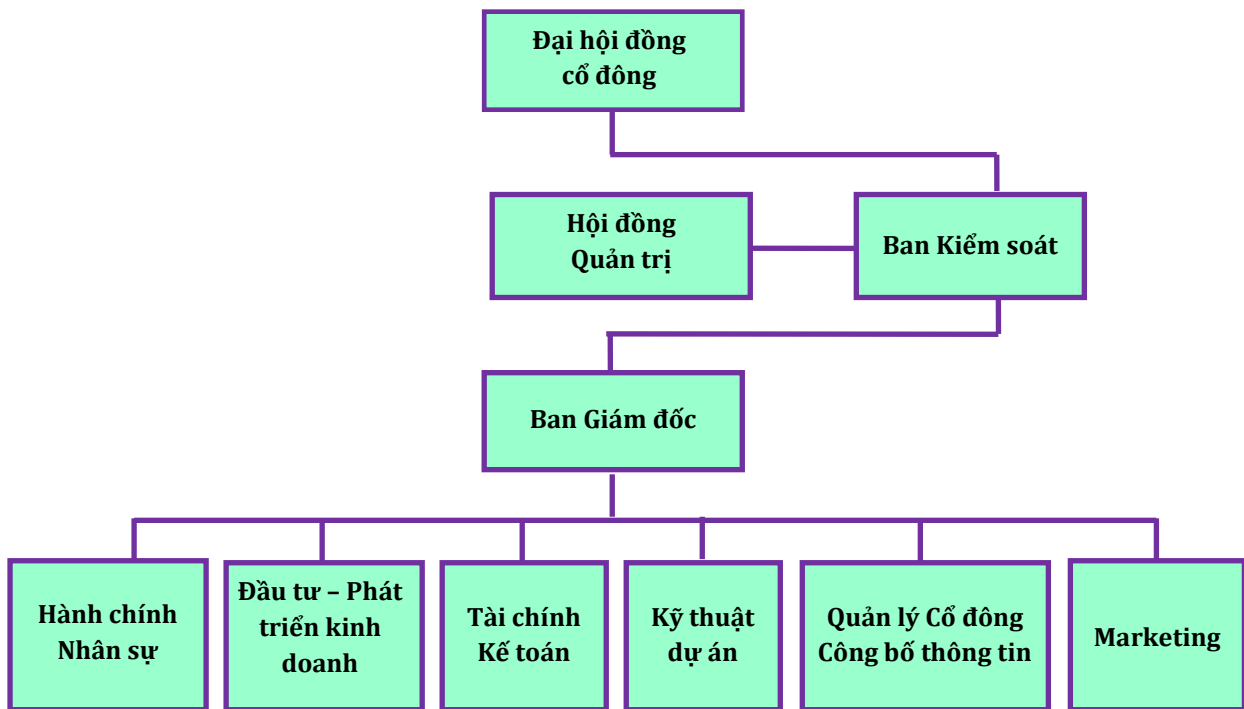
Đại hội đồng cổ đông

Hội đồng Quản trị

Ban Kiểm soát

Ban Giám đốc

Hành chính Nhân sự

Đầu tư – Phát triển kinh doanh

Tài chính Kế toán

Kỹ thuật dự án

Quản lý Cổ đông Công bố thông tin

Marketing